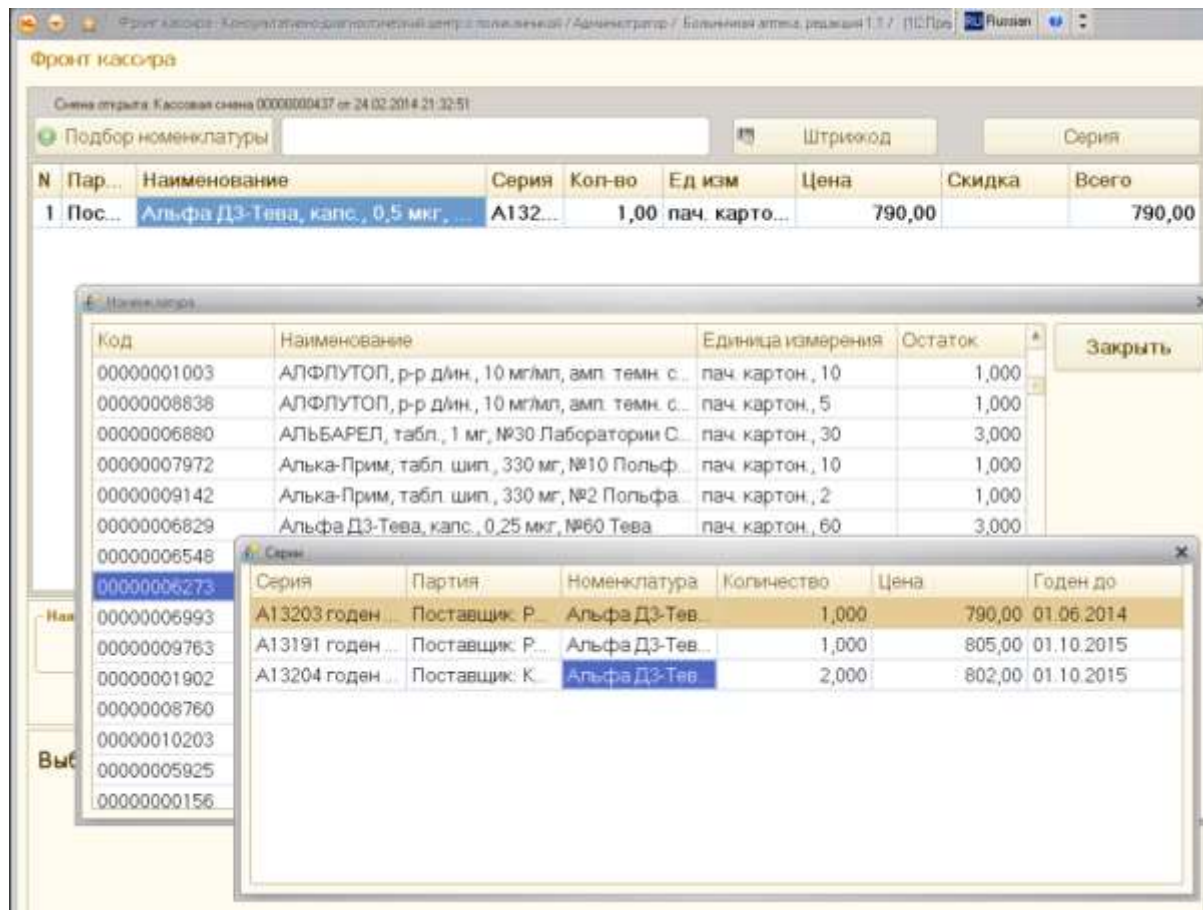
Фронт кассира - Консультативно-диагностический центр с поликлиникой / Администратор / Больничная аптека, редакция 1.1 / (1С:Пре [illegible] RU Russian

Фронт кассира

Смена открыта: Кассовая смена 00000000437 от 24.02.2014 21:32:51

Подбор номенклатуры | Штрихкод | Серия

| N | Пар... | Наименование | Серия | Кол-во | Ед изм | Цена | Скидка | Всего |
|---|---|---|---|---|---|---|---|---|
| 1 | Пос... | Альфа Д3-Тева, капс., 0,5 мкг, ... | А132... | 1,00 | пач. карто... | 790,00 | | 790,00 |

Номенклатура

Закрыть

| Код | Наименование | Единица измерения | Остаток |
|---|---|---|---|
| 00000001003 | АЛФЛУТОП, р-р д/ин., 10 мг/мл, амп. темн. с... | пач. картон., 10 | 1,000 |
| 00000008838 | АЛФЛУТОП, р-р д/ин., 10 мг/мл, амп. темн. с... | пач. картон., 5 | 1,000 |
| 00000006880 | АЛЬБАРЕЛ, табл., 1 мг, №30 Лаборатории С... | пач. картон., 30 | 3,000 |
| 00000007972 | Алька-Прим, табл. шип., 330 мг, №10 Польф... | пач. картон., 10 | 1,000 |
| 00000009142 | Алька-Прим, табл. шип., 330 мг, №2 Польфа... | пач. картон., 2 | 1,000 |
| 00000006829 | Альфа Д3-Тева, капс., 0,25 мкг, №60 Тева | пач. картон., 60 | 3,000 |
| 00000006548 | | | |
| 00000006273 | | | |
| 00000006993 | | | |
| 00000009763 | | | |
| 00000001902 | | | |
| 00000008760 | | | |
| 00000010203 | | | |
| 00000005925 | | | |
| 00000000156 | | | |

Наи
Выб

Серии

| Серия | Партия | Номенклатура | Количество | Цена | Годен до |
|---|---|---|---|---|---|
| А13203 годен ... | Поставщик: Р... | Альфа Д3-Тев... | 1,000 | 790,00 | 01.06.2014 |
| А13191 годен ... | Поставщик: Р... | Альфа Д3-Тев... | 1,000 | 805,00 | 01.10.2015 |
| А13204 годен ... | Поставщик: К... | Альфа Д3-Тев... | 2,000 | 802,00 | 01.10.2015 |